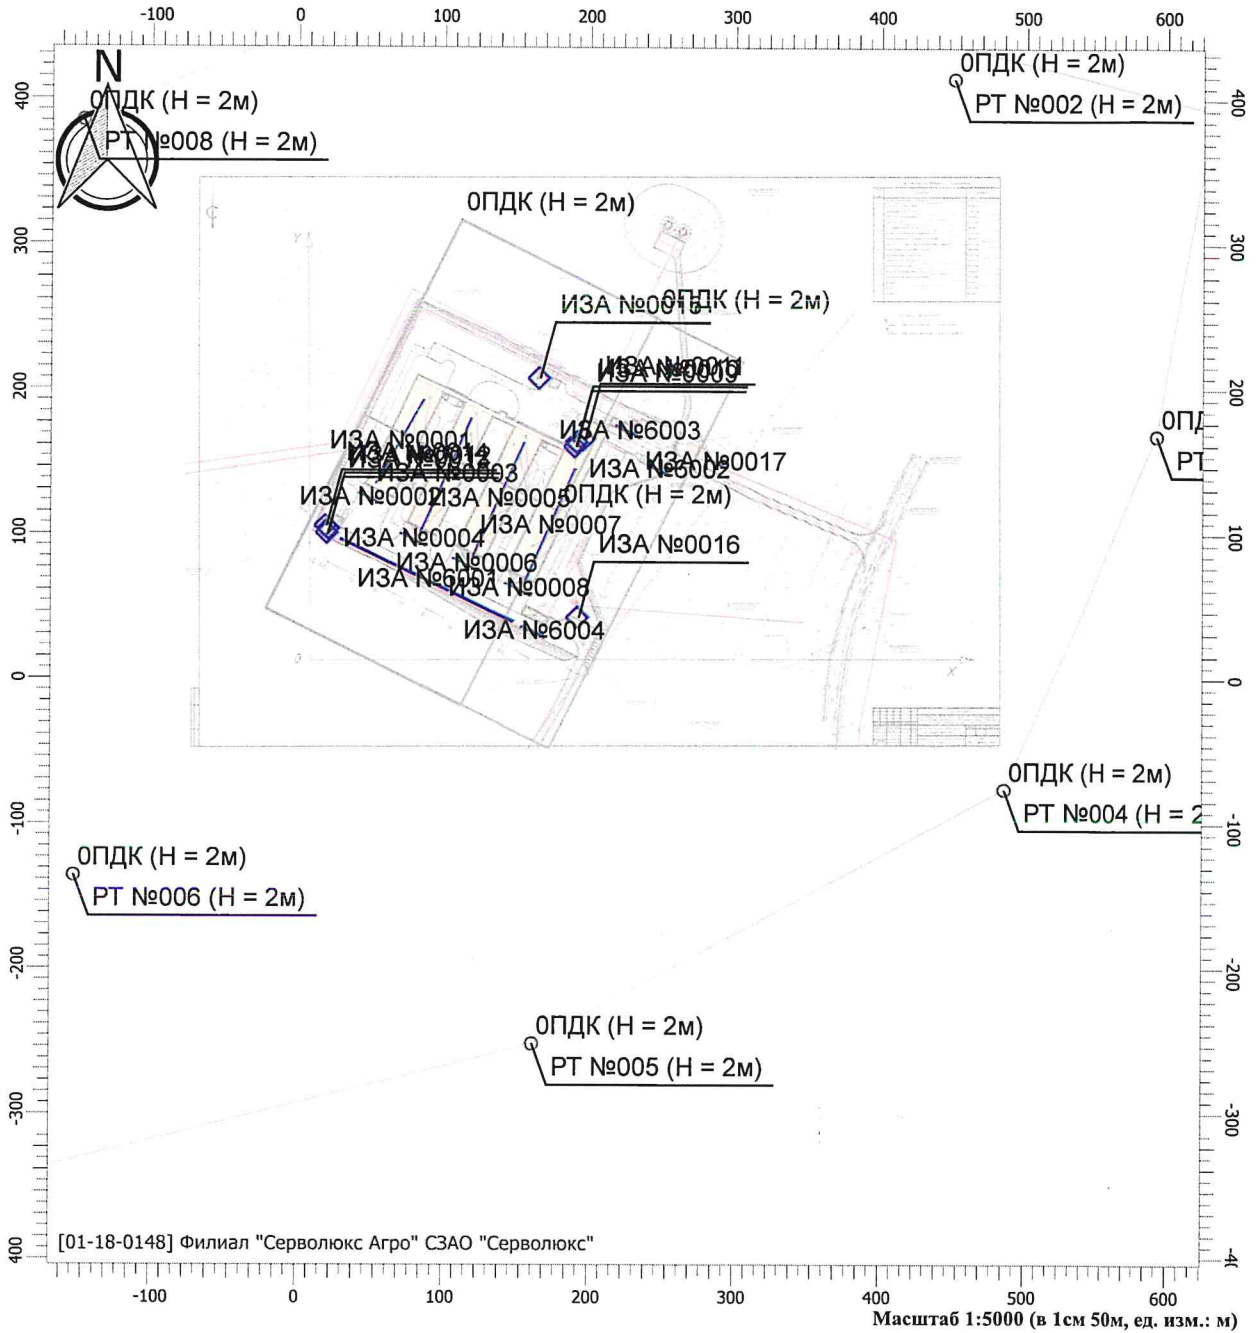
-100 0 100 200 300 400 500 600

N

0ПДК (H = 2м)
РТ №008 (H = 2м)

0ПДК (H = 2м)
РТ №002 (H = 2м)

0ПДК (H = 2м)

ИЗА №0015 0ПДК (H = 2м)

ИЗА №0011
ИЗА №0009

ИЗА №6003
ИЗА №0001
ИЗА №0012
ИЗА №0013
ИЗА №6003
ИЗА №6002 ИЗА №0017
ИЗА №0002 ИЗА №0005 0ПДК (H = 2м)
ИЗА №0007
ИЗА №0004
ИЗА №0016
ИЗА №0006
ИЗА №6001
ИЗА №0008
ИЗА №6004

0П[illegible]
РТ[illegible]

0ПДК (H = 2м)
РТ №004 (H = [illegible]

0ПДК (H = 2м)
РТ №006 (H = 2м)

0ПДК (H = 2м)
РТ №005 (H = 2м)

400 300 200 100 0 -100 -200 -300 -400

[01-18-0148] Филиал "Серволюкс Агро" СЗАО "Серволюкс"

-100 0 100 200 300 400 500 600

Масштаб 1:5000 (в 1см 50м, ед. изм.: м)